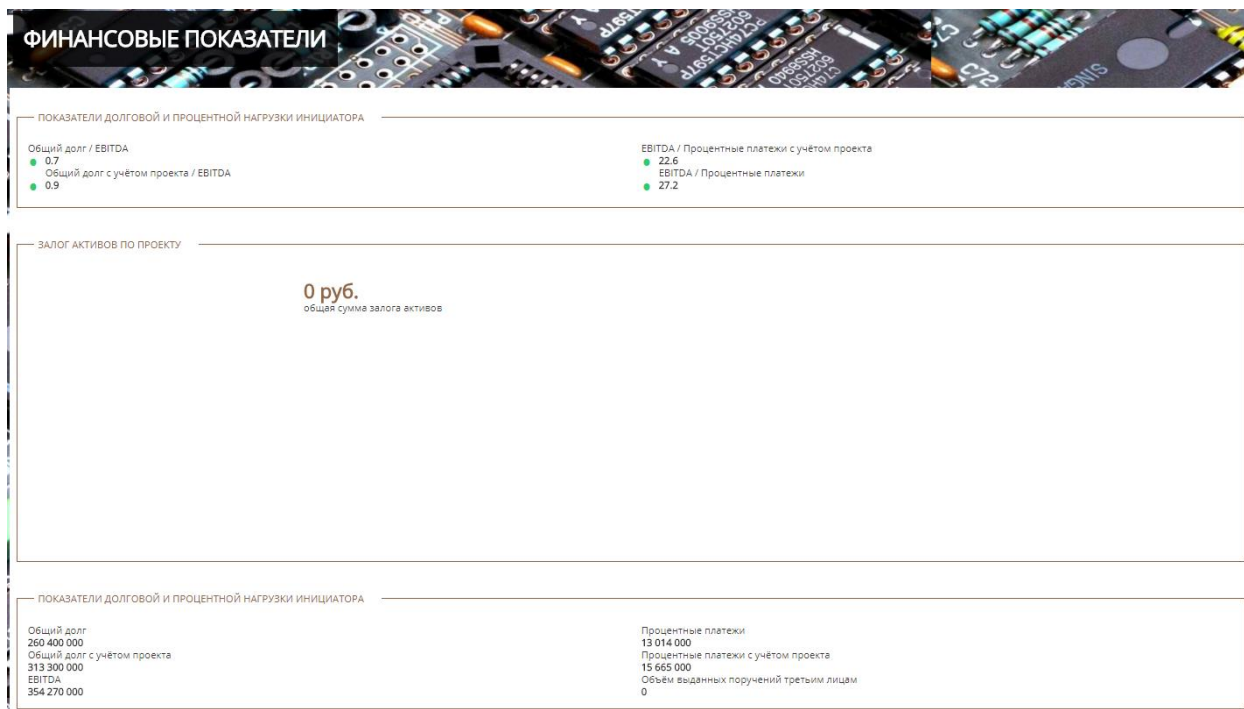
ФИНАНСОВЫЕ ПОКАЗАТЕЛИ

ПОКАЗАТЕЛИ ДОЛГОВОЙ И ПРОЦЕНТНОЙ НАГРУЗКИ ИНИЦИАТОРА

Общий долг / EBITDA
0.7
Общий долг с учётом проекта / EBITDA
0.9

EBITDA / Процентные платежи с учётом проекта
22.6
EBITDA / Процентные платежи
27.2

ЗАЛОГ АКТИВОВ ПО ПРОЕКТУ

0 руб.
общая сумма залога активов

ПОКАЗАТЕЛИ ДОЛГОВОЙ И ПРОЦЕНТНОЙ НАГРУЗКИ ИНИЦИАТОРА

Общий долг
260 400 000
Общий долг с учётом проекта
313 300 000
EBITDA
354 270 000

Процентные платежи
13 014 000
Процентные платежи с учётом проекта
15 665 000
Объём выданных поручений третьим лицам
0